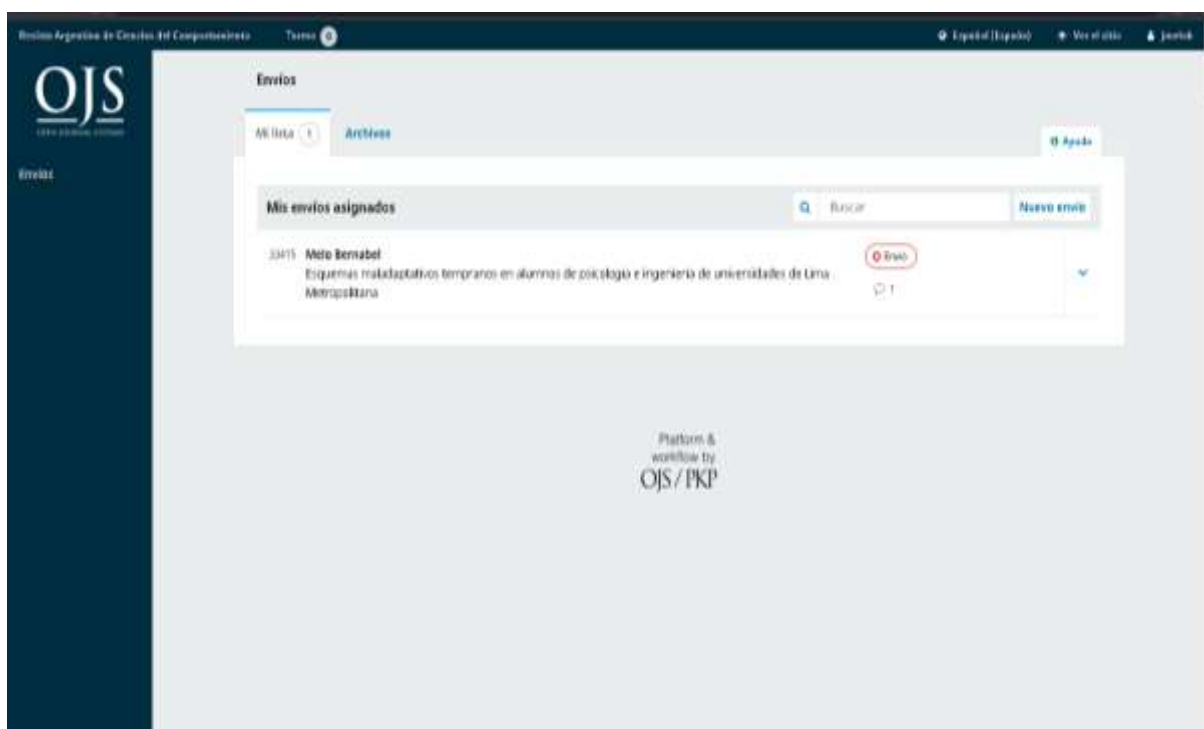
Revista Argentina de Ciencias del Comportamiento   Tareas 0   Español (España)   Ver el sitio   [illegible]

OJS
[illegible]

Envíos

Envíos

Mi lista 1   Archivos

Ayuda

Mis envíos asignados

Buscar

Nuevo envío

33415 Melo Bernabel
Esquemas maladaptativos tempranos en alumnos de psicología e ingeniería de universidades de Lima Metropolitana

Envío

1

Platform & workflow by
OJS / PKP